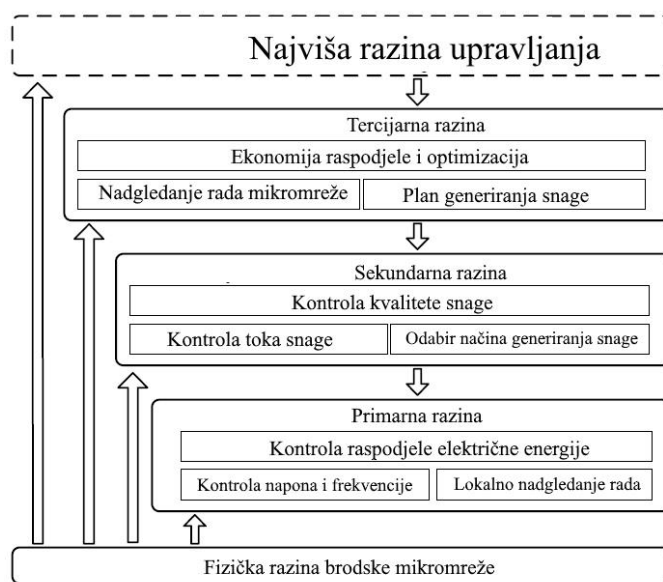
Najviša razina upravljanja

Tercijarna razina

Ekonomija raspodjele i optimizacija

Nadgledanje rada mikromreže

Plan generiranja snage

Sekundarna razina

Kontrola kvalitete snage

Kontrola toka snage

Odabir načina generiranja snage

Primarna razina

Kontrola raspodjele električne energije

Kontrola napona i frekvencije

Lokalno nadgledanje rada

Fizička razina brodske mikromreže